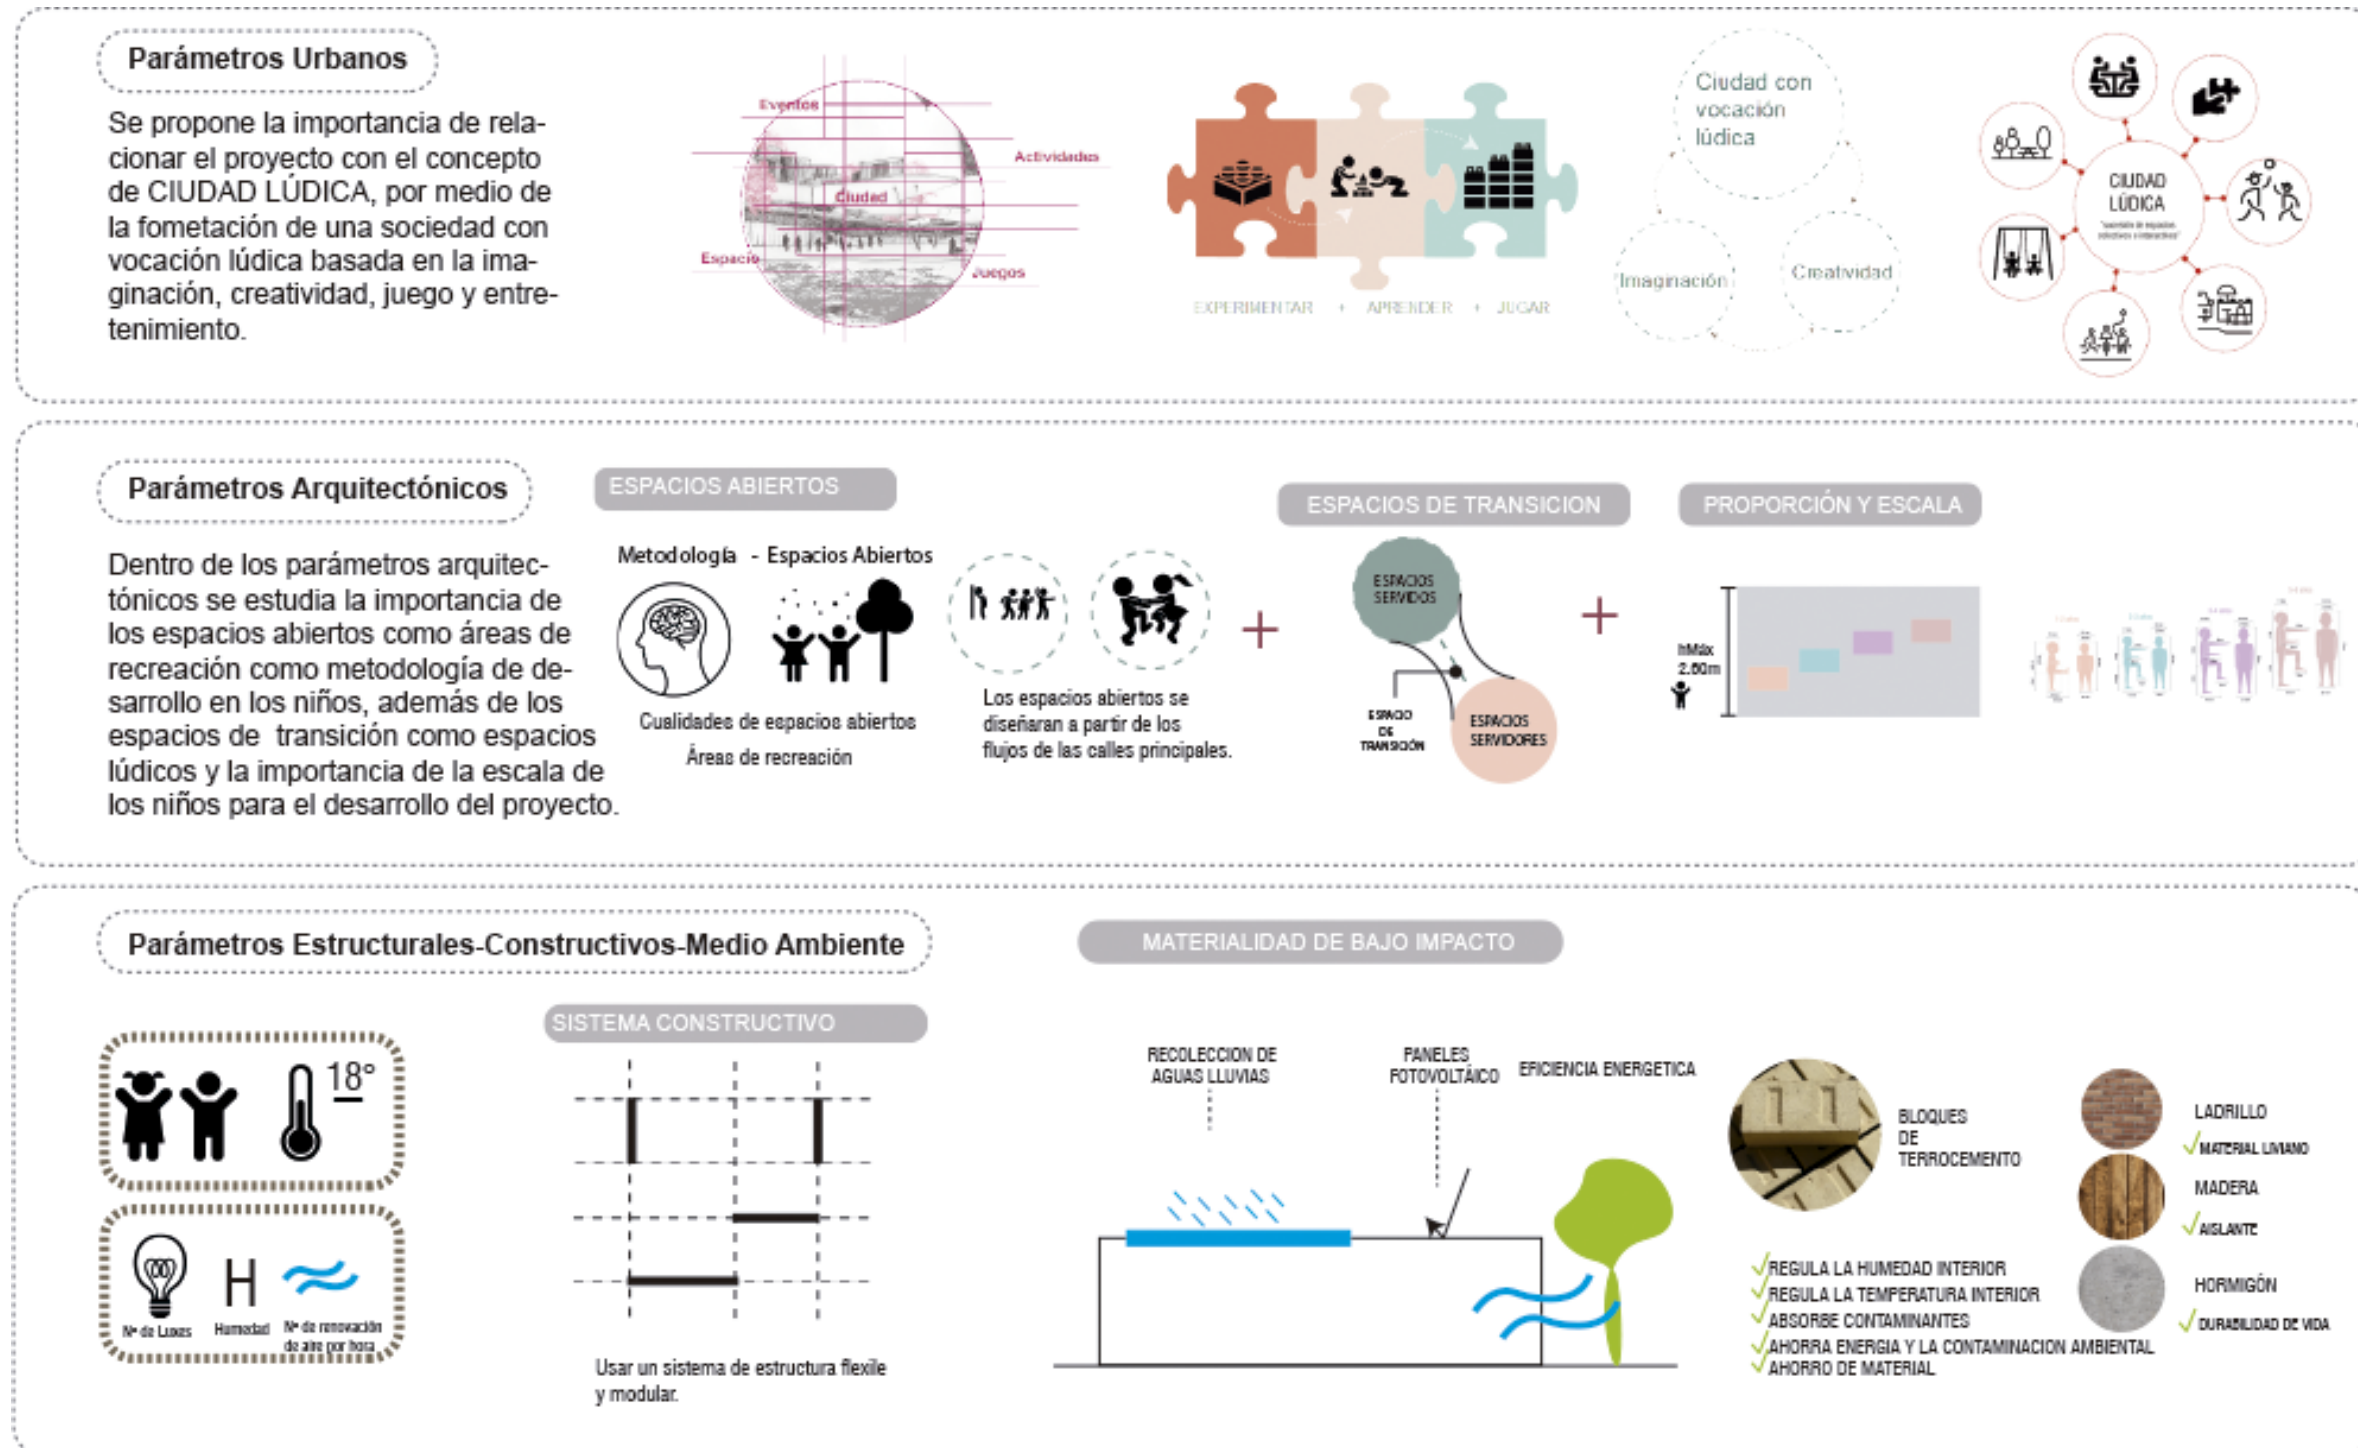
Parámetros Urbanos

Se propone la importancia de relacionar el proyecto con el concepto de CIUDAD LÚDICA, por medio de la fometación de una sociedad con vocación lúdica basada en la imaginación, creatividad, juego y entretenimiento.

Eventos
Actividades
Ciudad
Espacio
Juegos

EXPERIMENTAR + APRENDER + JUGAR

Ciudad con vocación lúdica
Imaginación
Creatividad

CIUDAD LÚDICA
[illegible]

Parámetros Arquitectónicos

Dentro de los parámetros arquitectónicos se estudia la importancia de los espacios abiertos como áreas de recreación como metodología de desarrollo en los niños, además de los espacios de transición como espacios lúdicos y la importancia de la escala de los niños para el desarrollo del proyecto.

ESPACIOS ABIERTOS

Metodología - Espacios Abiertos

Cualidades de espacios abiertos
Áreas de recreación

Los espacios abiertos se diseñaran a partir de los flujos de las calles principales.

+

ESPACIOS DE TRANSICION

ESPACIOS SERVIDOS
ESPACIO DE TRANSICIÓN
ESPACIOS SERVIDORES

+

PROPORCIÓN Y ESCALA

hMáx 2.60m

Parámetros Estructurales-Constructivos-Medio Ambiente

18°

Nº de Luxes
Humedad
Nº de renovación de aire por hora

SISTEMA CONSTRUCTIVO

Usar un sistema de estructura flexile y modular.

MATERIALIDAD DE BAJO IMPACTO

RECOLECCION DE AGUAS LLUVIAS
PANELES FOTOVOLTÁICO
EFICIENCIA ENERGETICA

BLOQUES DE TERROCEMENTO
✓REGULA LA HUMEDAD INTERIOR
✓REGULA LA TEMPERATURA INTERIOR
✓ABSORBE CONTAMINANTES
✓AHORRA ENERGIA Y LA CONTAMINACION AMBIENTAL
✓AHORRO DE MATERIAL

LADRILLO
✓MATERIAL LIVIANO
MADERA
✓AISLANTE
HORMIGÓN
✓DURABILIDAD DE VIDA